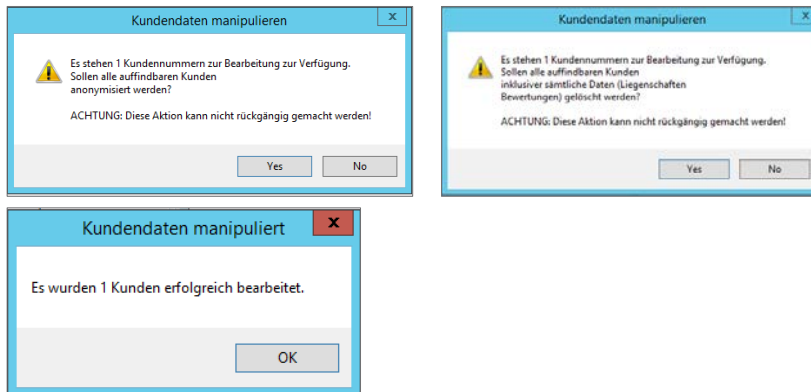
Kundendaten manipulieren
x

Es stehen 1 Kundennummern zur Bearbeitung zur Verfügung.
Sollen alle auffindbaren Kunden
anonymisiert werden?

ACHTUNG: Diese Aktion kann nicht rückgängig gemacht werden!

Yes
No

Kundendaten manipulieren
x

Es stehen 1 Kundennummern zur Bearbeitung zur Verfügung.
Sollen alle auffindbaren Kunden
inklusiver sämtliche Daten (Liegenschaften
Bewertungen) gelöscht werden?

ACHTUNG: Diese Aktion kann nicht rückgängig gemacht werden!

Yes
No

Kundendaten manipuliert
x

Es wurden 1 Kunden erfolgreich bearbeitet.

OK